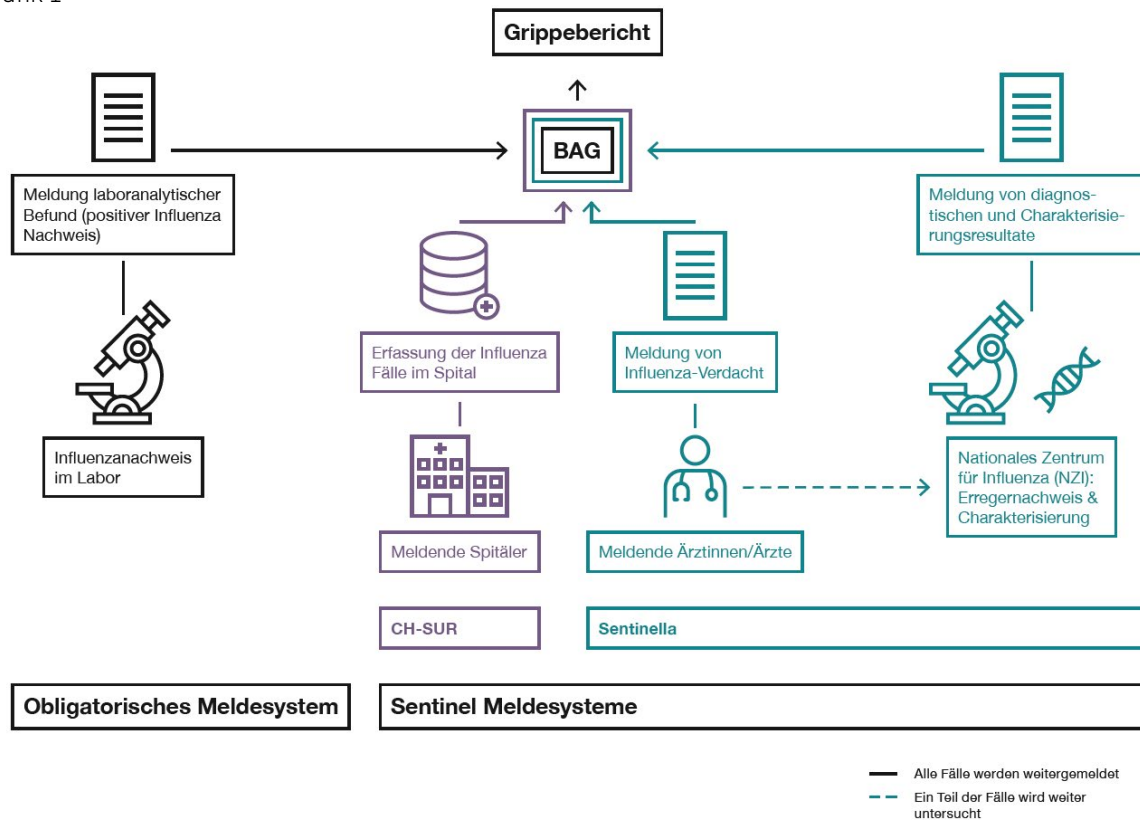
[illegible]

Grippebericht

BAG

Meldung laboranalytischer Befund (positiver Influenza Nachweis)

Influenzanachweis im Labor

Erfassung der Influenza Fälle im Spital

Meldende Spitäler

CH-SUR

Meldung von Influenza-Verdacht

Meldende Ärztinnen/Ärzte

Sentinella

Meldung von diagnostischen und Charakterisierungsresultate

Nationales Zentrum für Influenza (NZI): Erregernachweis & Charakterisierung

Obligatorisches Meldesystem

Sentinel Meldesysteme

Alle Fälle werden weitergemeldet

Ein Teil der Fälle wird weiter untersucht